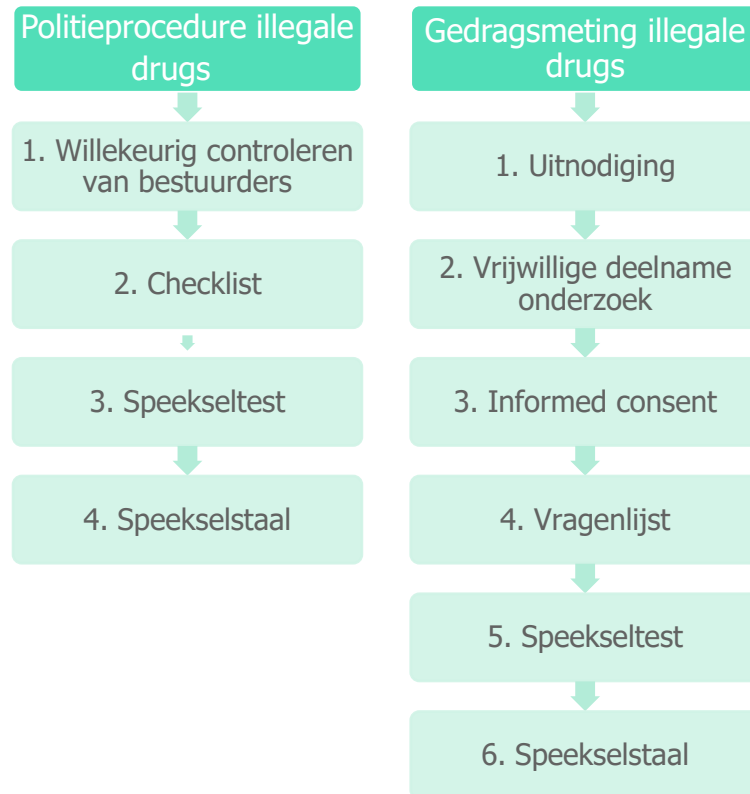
Politieprocedure illegale drugs

1. Willekeurig controleren van bestuurders

2. Checklist

3. Speekseltest

4. Speekselstaal

Gedragsmeting illegale drugs

1. Uitnodiging

2. Vrijwillige deelname onderzoek

3. Informed consent

4. Vragenlijst

5. Speekseltest

6. Speekselstaal